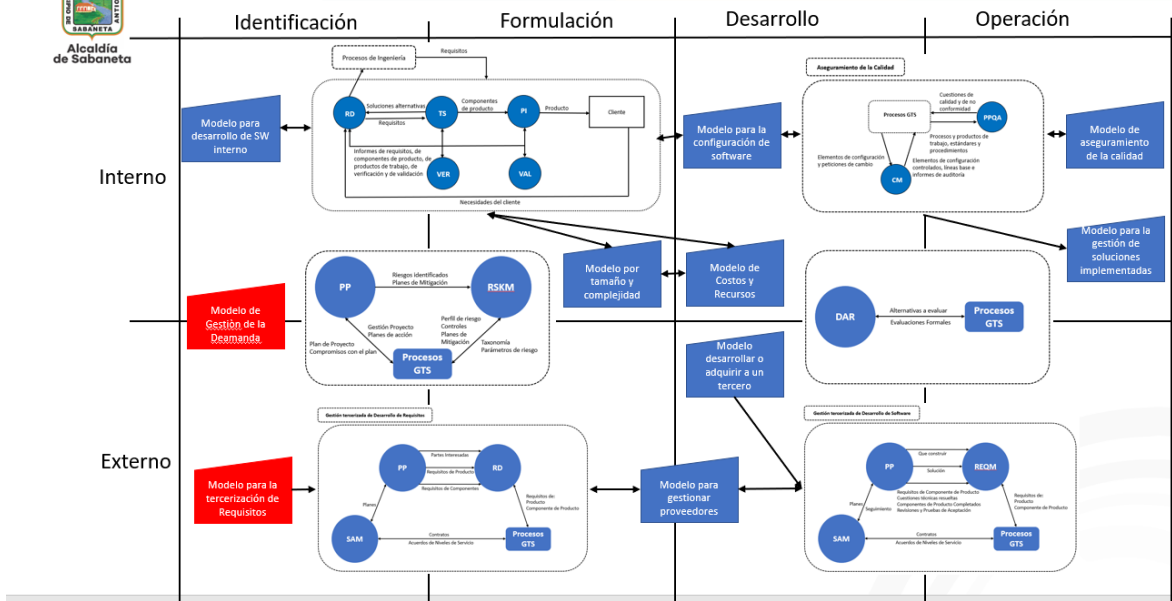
SABANETA
Alcaldía de Sabaneta

Identificación

Formulación

Desarrollo

Operación

Interno

Externo

Modelo para desarrollo de SW interno

Procesos de Ingeniería

Requisitos

RD

Soluciones alternativas

Requisitos

TS

Componentes de producto

PI

Producto

Cliente

Informes de requisitos, de componentes de producto, de productos de trabajo, de verificación y de validación

VER

VAL

Necesidades del cliente

Modelo para la configuración de software

Aseguramiento de la Calidad

Procesos GTS

Cuestiones de calidad y de no conformidad

PPQA

Procesos y productos de trabajo, estándares y procedimientos

Elementos de configuración y peticiones de cambio

Elementos de configuración controlados, líneas base e informes de auditoría

CM

Modelo de aseguramiento de la calidad

Modelo para la gestión de soluciones implementadas

Modelo de Gestión de la Deamanda

PP

Riesgos Identificados

Planes de Mitigación

RSKM

Gestión Proyecto

Planes de acción

Perfil de riesgo

Controles

Planes de Mitigación

Plan de Proyecto

Compromisos con el plan

Procesos GTS

Taxonomía

Parámetros de riesgo

Modelo por tamaño y complejidad

Modelo de Costos y Recursos

DAR

Alternativas a evaluar

Evaluaciones Formales

Procesos GTS

Modelo desarrollar o adquirir a un tercero

Gestión tercerizada de Desarrollo de Requisitos

Modelo para la tercerización de Requisitos

PP

Partes Interesadas

Requisitos de Producto

Requisitos de Componentes

RD

Planes

Requisitos de Producto

Componente de Producto

SAM

Contratos

Acuerdos de Niveles de Servicio

Procesos GTS

Modelo para gestionar proveedores

Gestión tercerizada de Desarrollo de Software

PP

Que construir

Solución

REQM

Requisitos de Componente de Producto

Cuestiones técnicas resueltas

Componentes de Producto Completados

Revisiones y Pruebas de Aceptación

Planes

Seguimiento

Requisitos de:

Producto

Componente de Producto

SAM

Contratos

Acuerdos de Niveles de Servicio

Procesos GTS